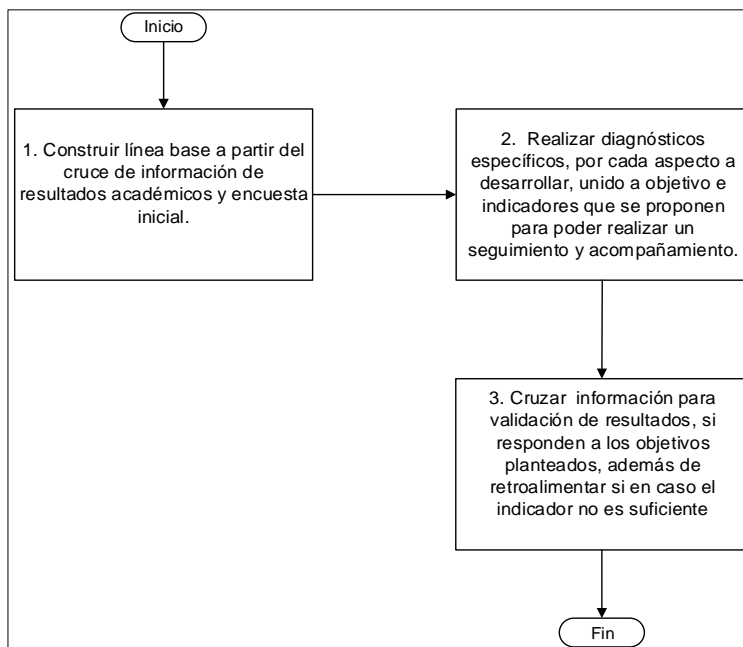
Inicio

1. Construir línea base a partir del cruce de información de resultados académicos y encuesta inicial.

2. Realizar diagnósticos específicos, por cada aspecto a desarrollar, unido a objetivo e indicadores que se proponen para poder realizar un seguimiento y acompañamiento.

3. Cruzar información para validación de resultados, si responden a los objetivos planteados, además de retroalimentar si en caso el indicador no es suficiente

Fin